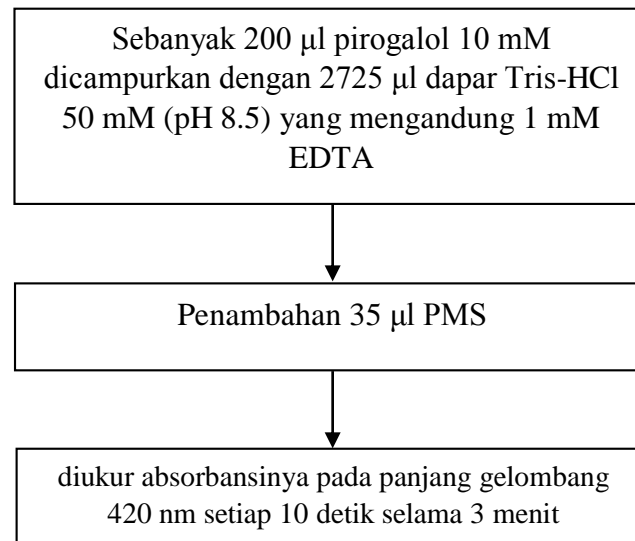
Sebanyak 200 μl pirogalol 10 mM dicampurkan dengan 2725 μl dapar Tris-HCl 50 mM (pH 8.5) yang mengandung 1 mM EDTA

Penambahan 35 μl PMS

diukur absorbansinya pada panjang gelombang 420 nm setiap 10 detik selama 3 menit